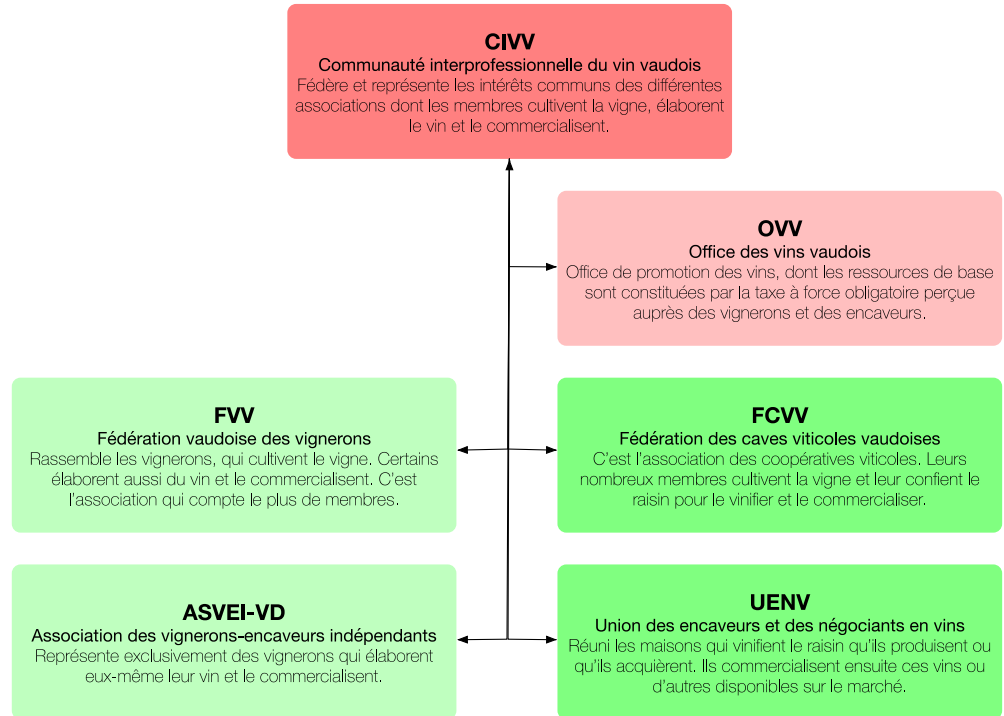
CIVV
Communauté interprofessionnelle du vin vaudois
Fédère et représente les intérêts communs des différentes associations dont les membres cultivent la vigne, élaborent le vin et le commercialisent.

OVV
Office des vins vaudois
Office de promotion des vins, dont les ressources de base sont constituées par la taxe à force obligatoire perçue auprès des vignerons et des encaveurs.

FVV
Fédération vaudoise des vignerons
Rassemble les vignerons, qui cultivent le vigne. Certains élaborent aussi du vin et le commercialisent. C'est l'association qui compte le plus de membres.

FCVV
Fédération des caves viticoles vaudoises
C'est l'association des coopératives viticoles. Leurs nombreux membres cultivent la vigne et leur confient le raisin pour le vinifier et le commercialiser.

ASVEI-VD
Association des vignerons-encaveurs indépendants
Représente exclusivement des vignerons qui élaborent eux-même leur vin et le commercialisent.

UENV
Union des encaveurs et des négociants en vins
Réuni les maisons qui vinifient le raisin qu'ils produisent ou qu'ils acquièrent. Ils commercialisent ensuite ces vins ou d'autres disponibles sur le marché.